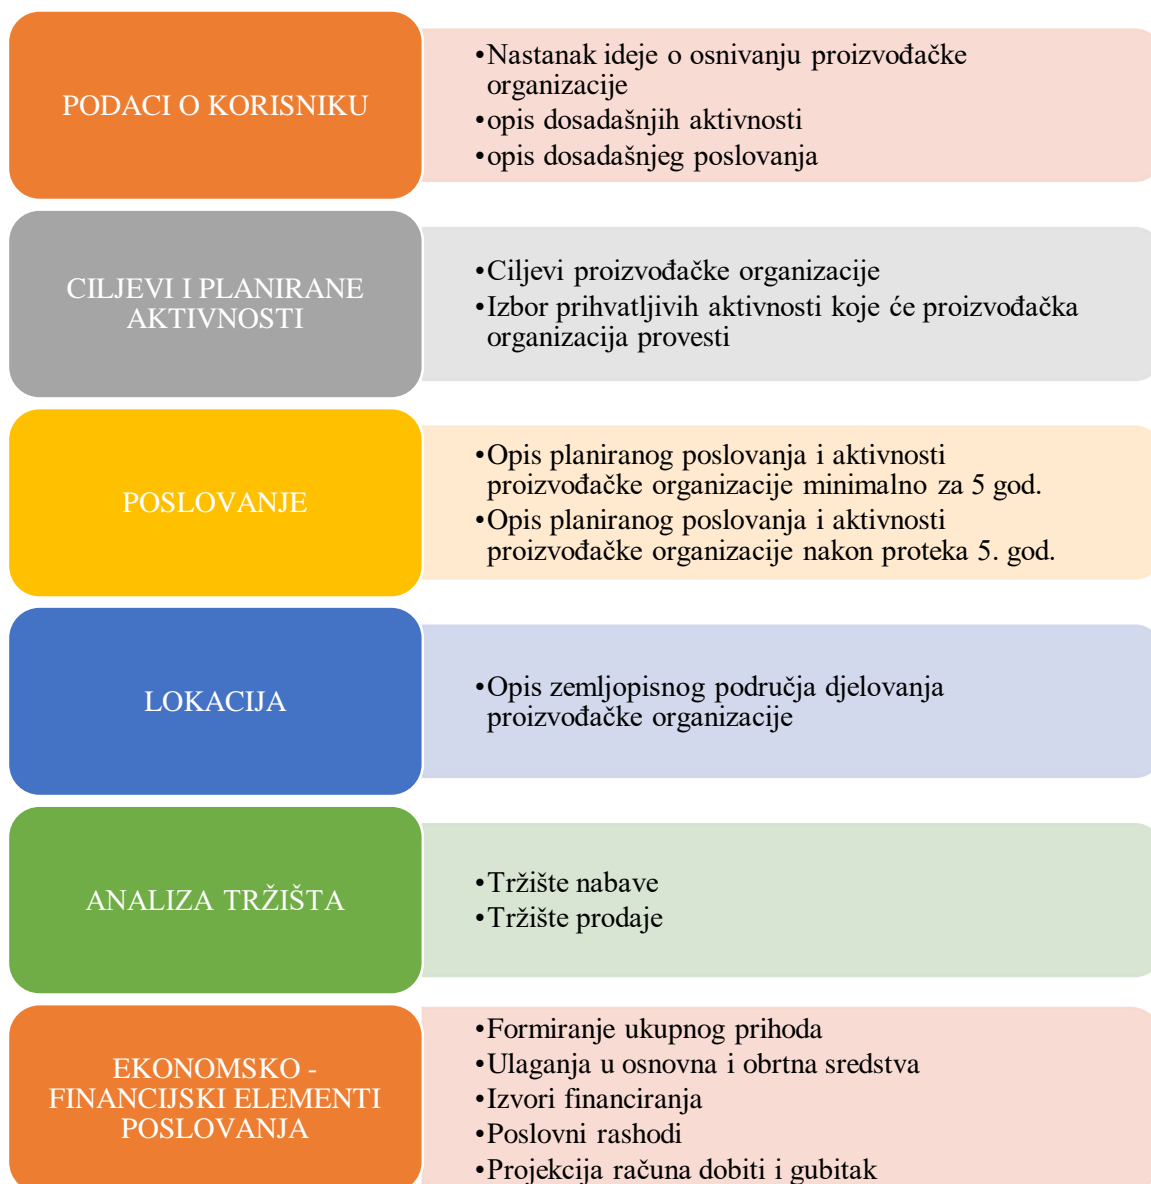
PODACI O KORISNIKU

•Nastanak ideje o osnivanju proizvođačke organizacije
•opis dosadašnjih aktivnosti
•opis dosadašnjeg poslovanja

CILJEVI I PLANIRANE AKTIVNOSTI

•Ciljevi proizvođačke organizacije
•Izbor prihvatljivih aktivnosti koje će proizvođačka organizacija provesti

POSLOVANJE

•Opis planiranog poslovanja i aktivnosti proizvođačke organizacije minimalno za 5 god.
•Opis planiranog poslovanja i aktivnosti proizvođačke organizacije nakon proteka 5. god.

LOKACIJA

•Opis zemljopisnog područja djelovanja proizvođačke organizacije

ANALIZA TRŽIŠTA

•Tržište nabave
•Tržište prodaje

EKONOMSKO - FINANCIJSKI ELEMENTI POSLOVANJA

•Formiranje ukupnog prihoda
•Ulaganja u osnovna i obrtna sredstva
•Izvori financiranja
•Poslovni rashodi
•Projekcija računa dobiti i gubitak